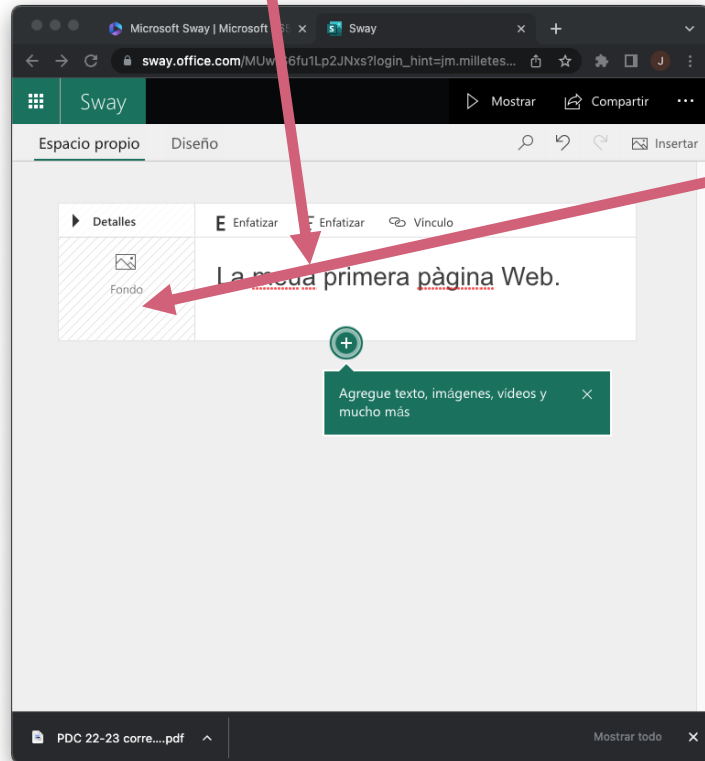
Microsoft Sway | Microsoft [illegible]

Sway

sway.office.com/MUw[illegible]6fu1Lp2JNxs?login_hint=jm.milletes...

J

Sway

Mostrar

Compartir

Espacio propio

Diseño

Insertar

Detalles

E Enfatizar

E Enfatizar

Vínculo

Fondo

La m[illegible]a primera pàgina Web.

Agregue texto, imágenes, videos y mucho más

PDC 22-23 corre....pdf

Mostrar todo